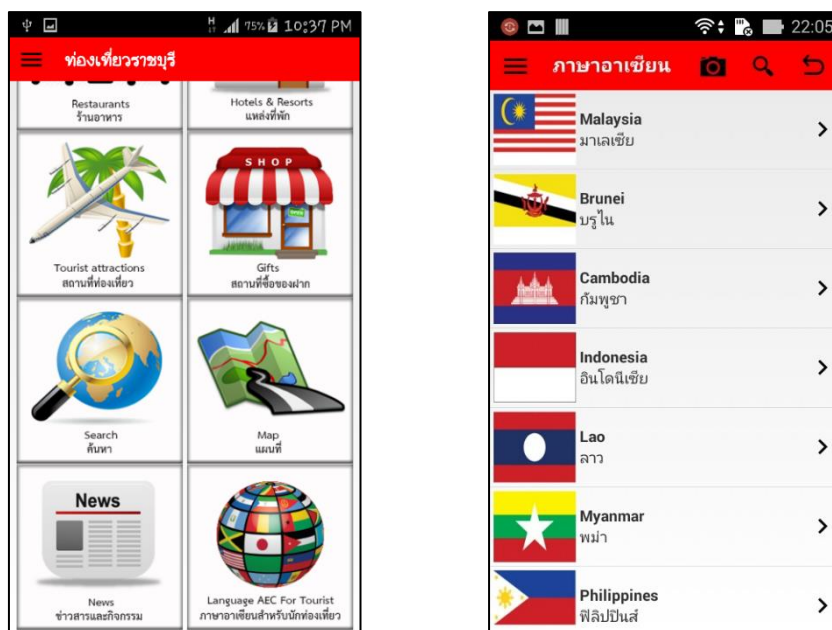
75% 10:37 PM
ท่องเที่ยวราชบุรี

Restaurants
ร้านอาหาร

Hotels & Resorts
แหล่งที่พัก

Tourist attractions
สถานที่ท่องเที่ยว

SHOP

Gifts
สถานที่ซื้อของฝาก

Search
ค้นหา

Map
แผนที่

News

News
ข่าวสารและกิจกรรม

Language AEC For Tourist
ภาษาอาเซียนสำหรับนักท่องเที่ยว

22:05
ภาษาอาเซียน

Malaysia
มาเลเซีย

Brunei
บรูไน

Cambodia
กัมพูชา

Indonesia
อินโดนีเซีย

Lao
ลาว

Myanmar
พม่า

Philippines
ฟิลิปปินส์